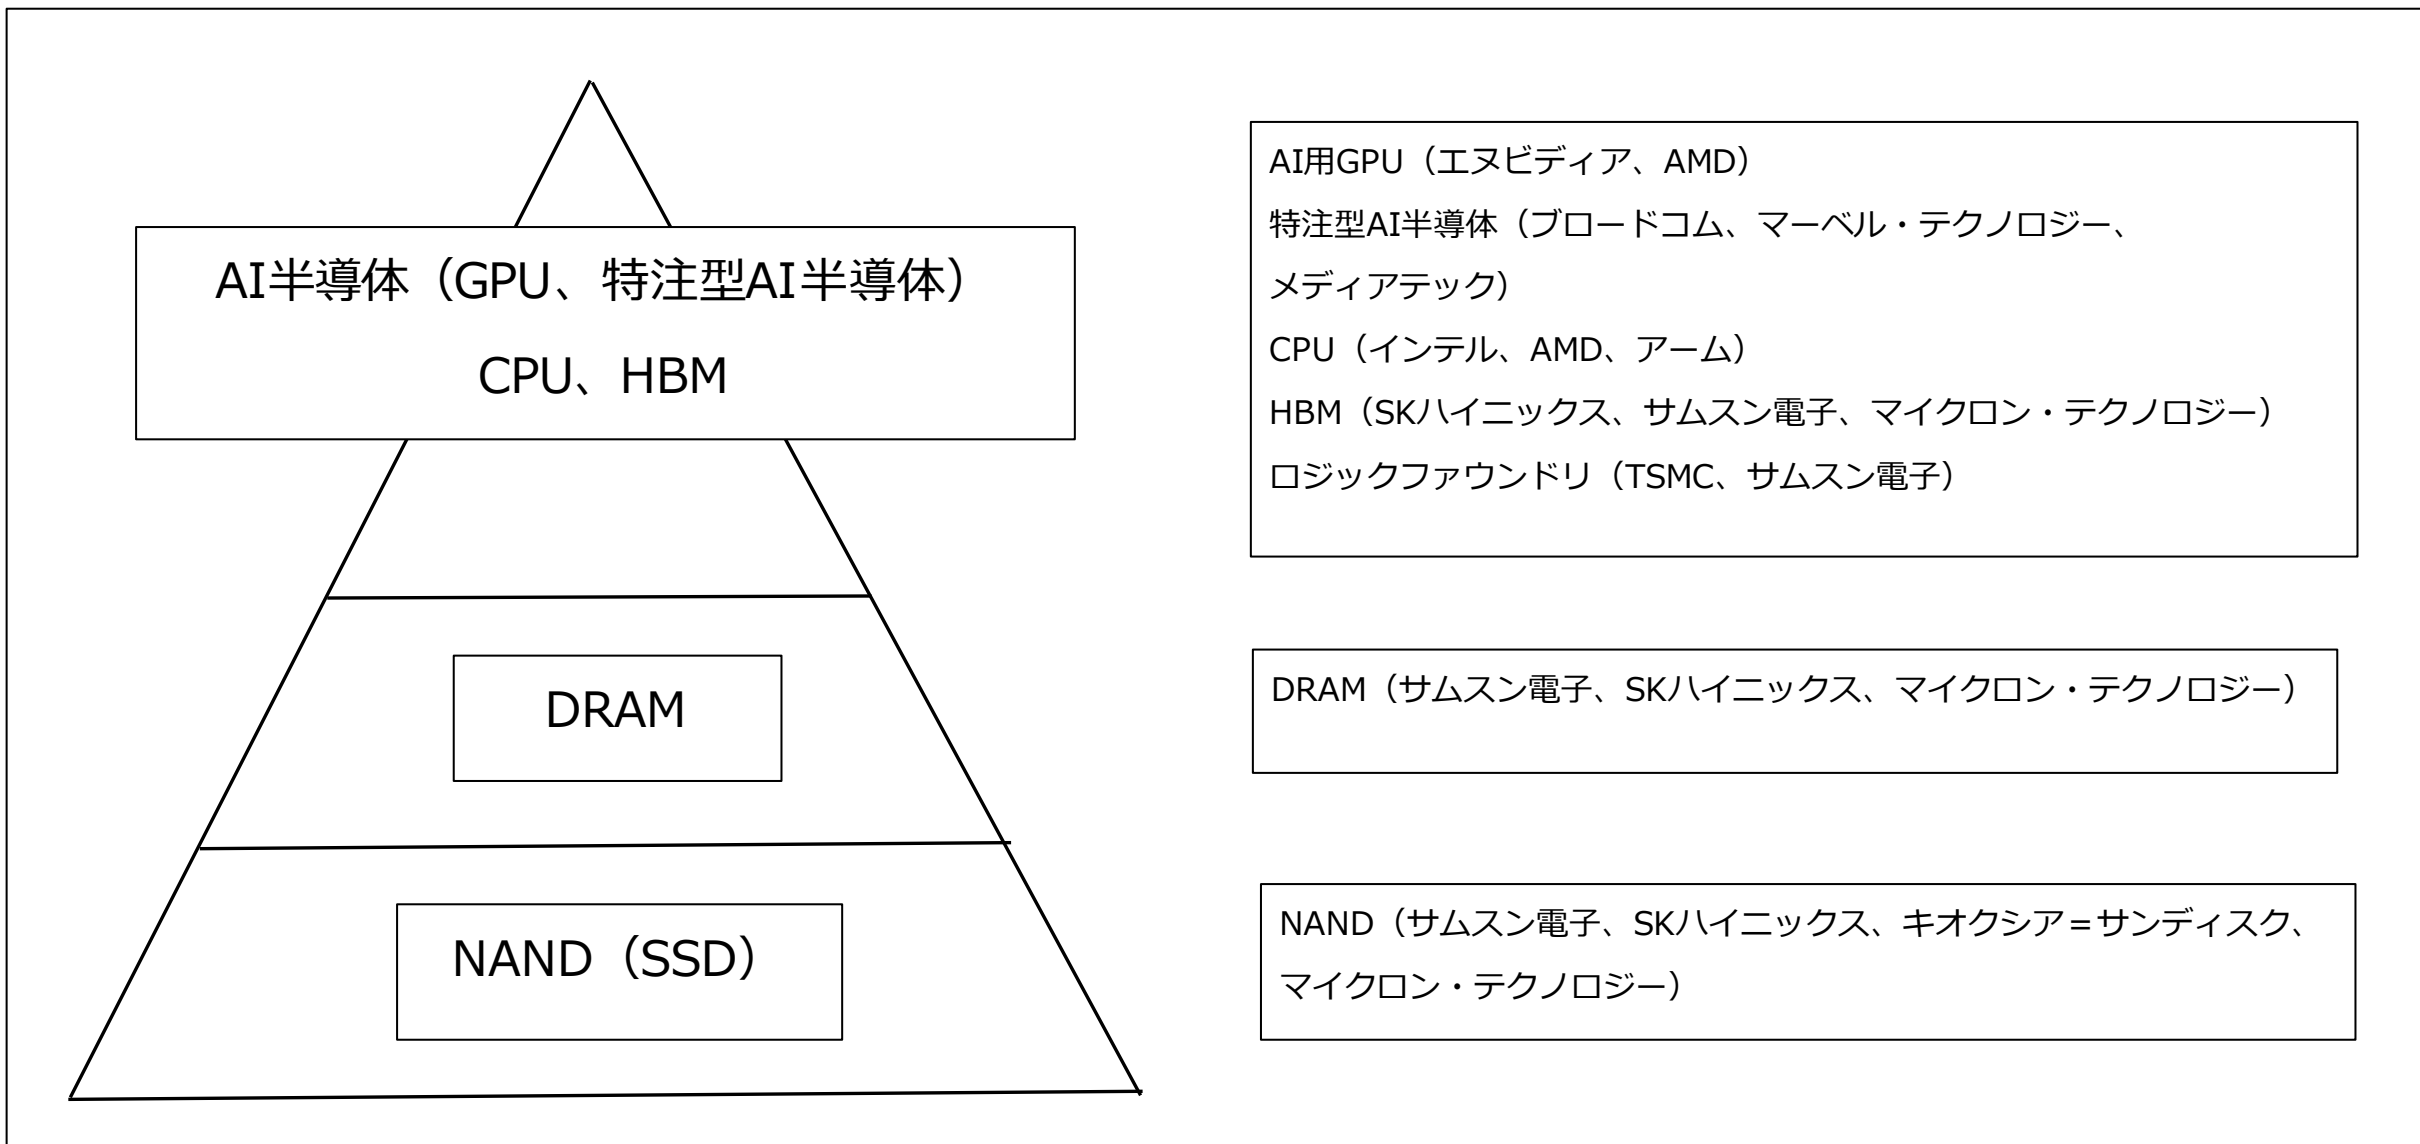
AI半導体（GPU、特注型AI半導体）
CPU、HBM

AI用GPU（エヌビディア、AMD）
特注型AI半導体（ブロードコム、マーベル・テクノロジー、メディアテック）
CPU（インテル、AMD、アーム）
HBM（SKハイニックス、サムスン電子、マイクロン・テクノロジー）
ロジックファウンドリ（TSMC、サムスン電子）

DRAM

DRAM（サムスン電子、SKハイニックス、マイクロン・テクノロジー）

NAND（SSD）

NAND（サムスン電子、SKハイニックス、キオクシア=サンディスク、マイクロン・テクノロジー）